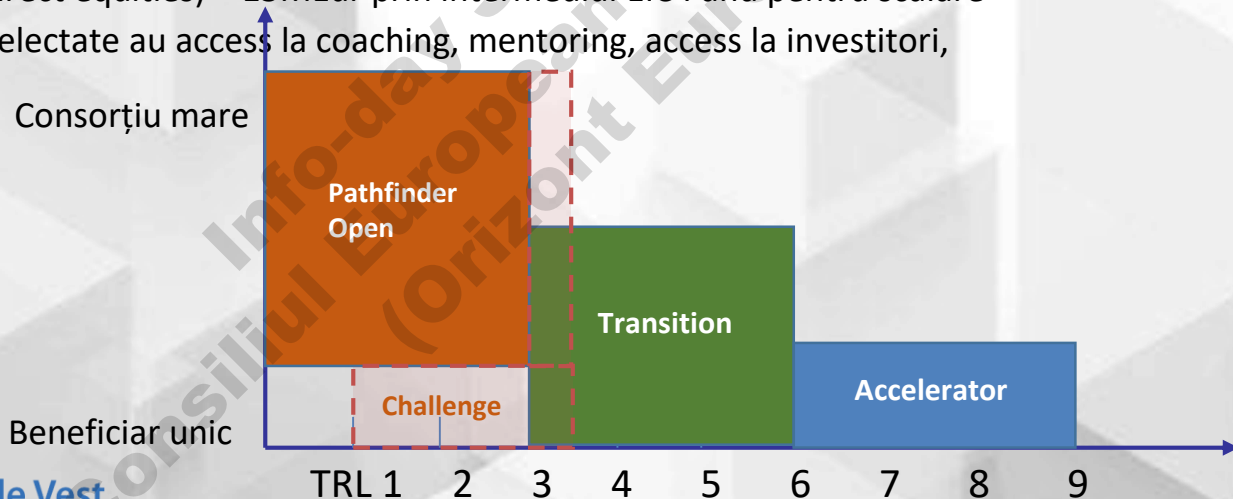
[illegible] prin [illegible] pentru scaleare
selectate au access la coaching, mentoring, access la investitori,

Consorțiu mare

Pathfinder Open

Transition

Accelerator

Challenge

Beneficiar unic

TRL 1 2 3 4 5 6 7 8 9

Info-day Consiliul European (Orizont Eu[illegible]

de Vest